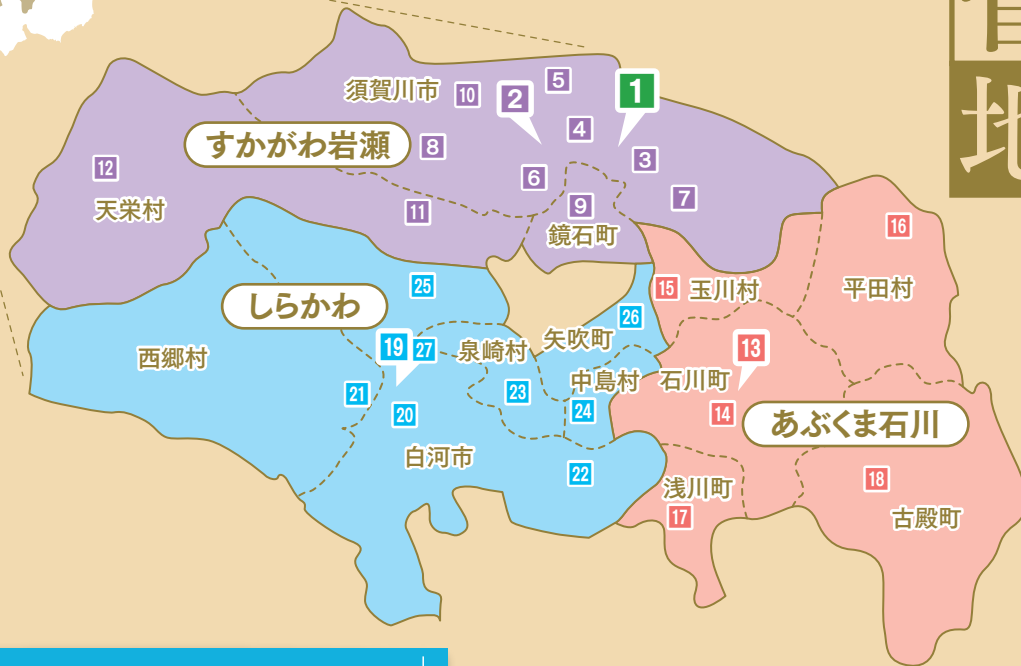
地

須賀川市
10
5
2
1
4
すかがわ岩瀬
8
3
12
6
7
9
天栄村
11
鏡石町
16
25
15
玉川村
平田村
しらかわ
26
矢吹町
19
27
泉崎村
13
西郷村
中島村
石川町
23
21
24
14
あぶくま石川
20
白河市
18
22
浅川町
古殿町
17